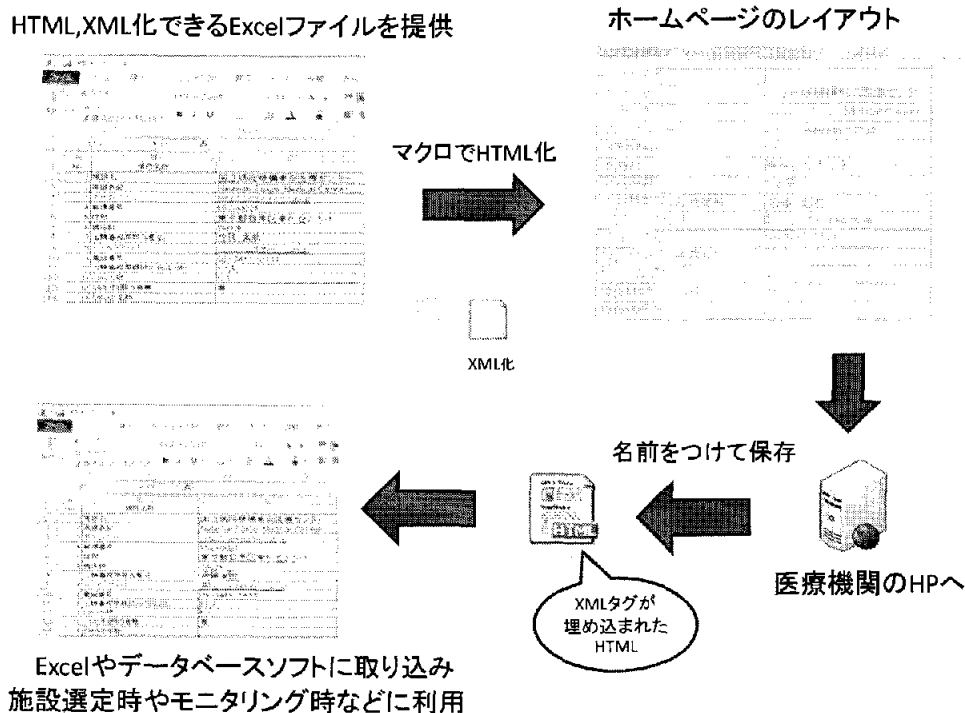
HTML,XML化できるExcelファイルを提供

ホームページのレイアウト

マクロでHTML化

XML化

名前をつけて保存

医療機関のHPへ

XMLタグが埋め込まれたHTML

Excelやデータベースソフトに取り込み
施設選定時やモニタリング時などに利用